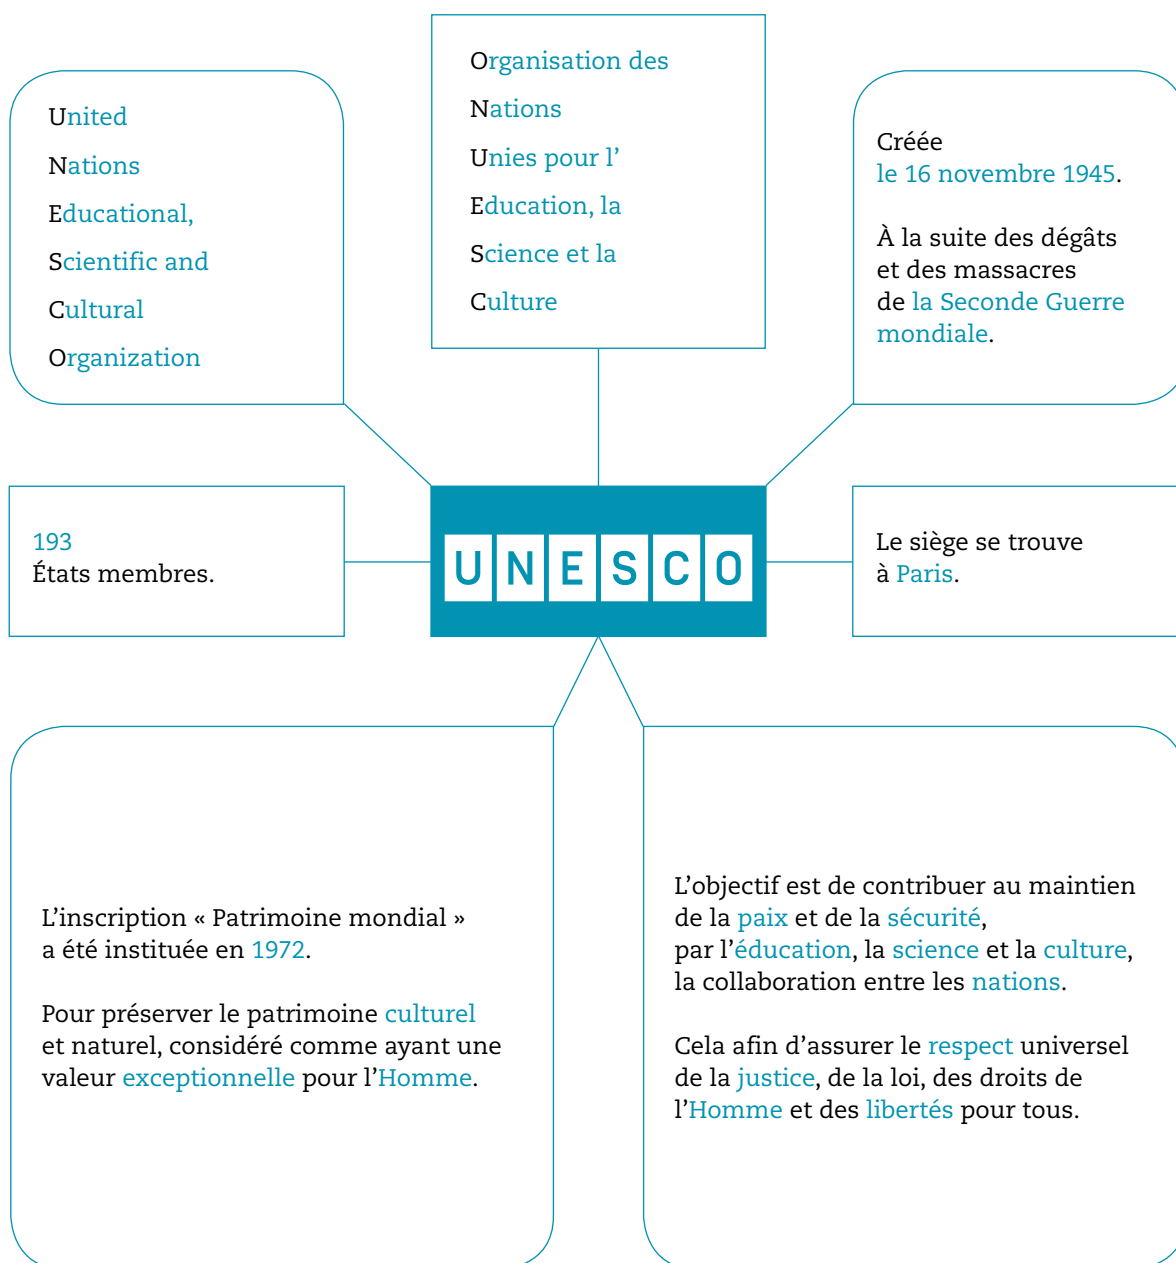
United
Nations
Educational,
Scientific and
Cultural
Organization

Organisation des
Nations
Unies pour l'
Education, la
Science et la
Culture

Créée
le 16 novembre 1945.

À la suite des dégâts et des massacres de la Seconde Guerre mondiale.

193
États membres.

UNESCO

Le siège se trouve à Paris.

L'inscription « Patrimoine mondial » a été instituée en 1972.

Pour préserver le patrimoine culturel et naturel, considéré comme ayant une valeur exceptionnelle pour l'Homme.

L'objectif est de contribuer au maintien de la paix et de la sécurité, par l'éducation, la science et la culture, la collaboration entre les nations.

Cela afin d'assurer le respect universel de la justice, de la loi, des droits de l'Homme et des libertés pour tous.